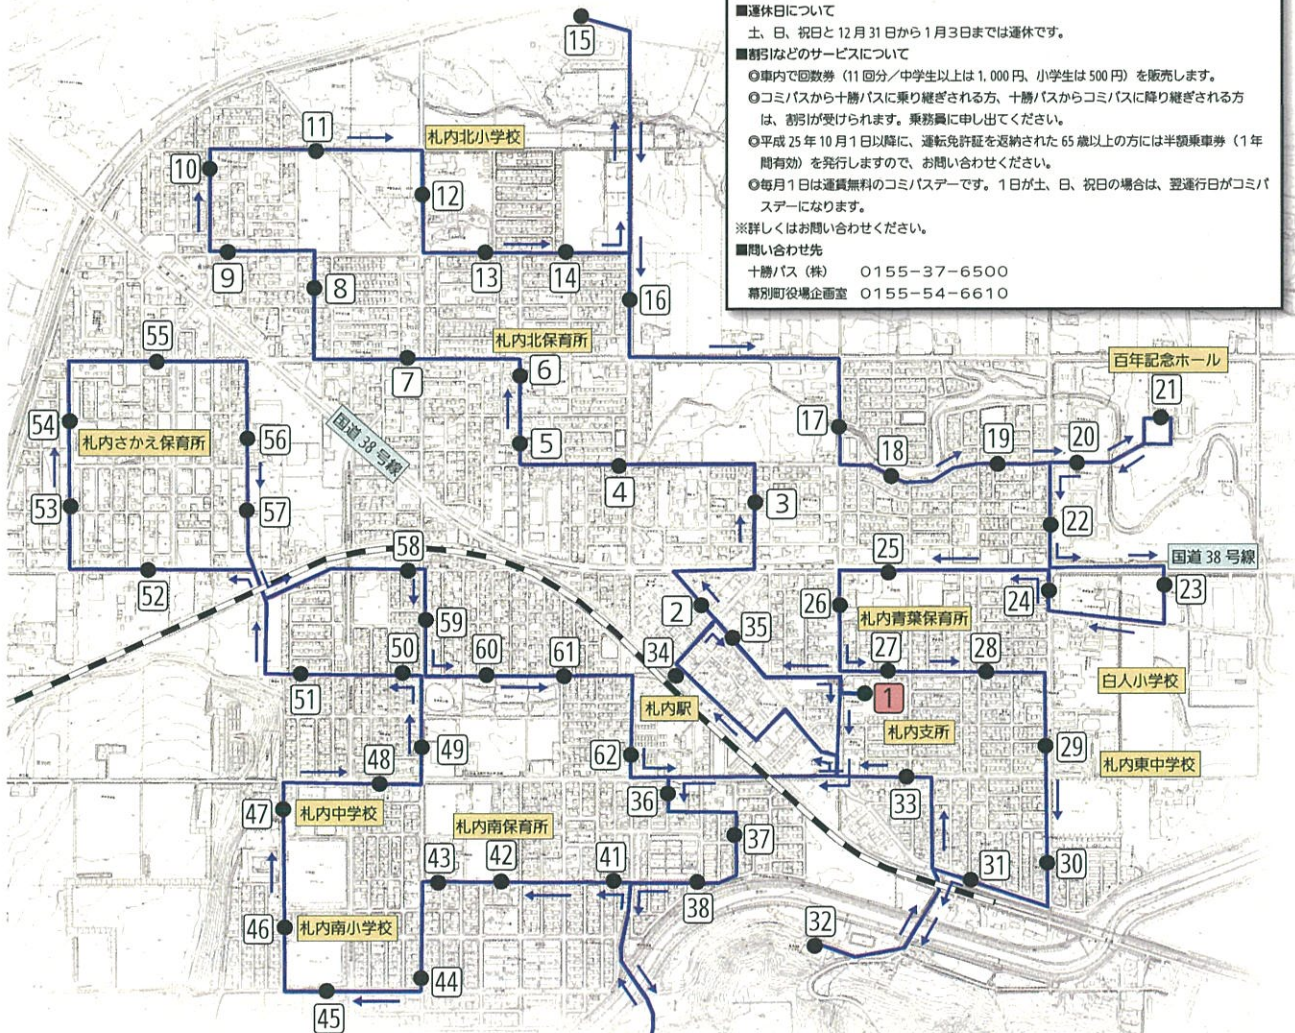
■運休日について
土、日、祝日と 12 月 31 日から 1 月 3 日までは運休です。
■割引などのサービスについて
◎車内で回数券（11 回分／中学生以上は 1,000 円、小学生は 500 円）を販売します。
◎コミバスから十勝バスに乗り継ぎされる方、十勝バスからコミバスに降り継ぎされる方は、割引が受けられます。乗務員に申し出てください。
◎平成 25 年 10 月 1 日以降に、運転免許証を返納された 65 歳以上の方には半額乗車券（1 年間有効）を発行しますので、お問い合わせください。
◎毎月 1 日は運賃無料のコミバスデーです。1 日が土、日、祝日の場合は、翌運行日がコミバスデーになります。
※詳しくはお問い合わせください。
■問い合わせ先
十勝バス（株） 0155−37−6500
幕別町役場企画室 0155−54−6610

15
11
札内北小学校
10
12
9
13
14
8
16
55
札内北保育所
6
7
54
札内さかえ保育所
56
国道 38 号線
5
百年記念ホール
21
17
18
19
20
4
3
53
57
22
58
25
国道 38 号線
52
2
26
24
23
59
35
札内青葉保育所
50
60
61
34
27
28
51
1
白人小学校
札内駅
49
札内支所
48
62
29
札内東中学校
47
札内中学校
36
33
札内南保育所
37
43
42
41
31
30
38
46
札内南小学校
32
44
45